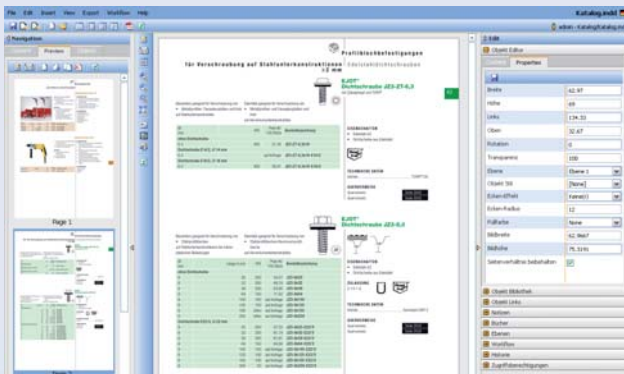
File Edit Insert View Export Workflow Help

Katalog.indd

Navigation

Preview

Page 1

Page 2

admin - Katalog\Katalog.ind

Edit

Object Editor

Properties

Profilblechbefestigungen

Edelstahlschrauben

für Verschraubung auf Stahlunterkonstruktionen

EJOT Dichtschraube JZ3-ZT-6,3

EJOT Dichtschraube JZ3-6,3

| Breite | 62.97 |
|---|---|
| Höhe | 69 |
| Links | 134.55 |
| Oben | 32.67 |
| Rotation | 0 |
| Transparenz | 100 |
| Ebene | Ebene 1 |
| Objekt Stil | [None] |
| Eckeneffekt | Keine |
| Ecken-Radius | 12 |
| Füllfarbe | None |
| Bildbreite | 62.9667 |
| Bildhöhe | 75.519% |
| Seitenverhältnis beibehalten | |

Objekt Bibliothek

Objekt Links

Notizen

Bücher

Ebenen

Workflow

Historie

Zugriffsberechtigungen